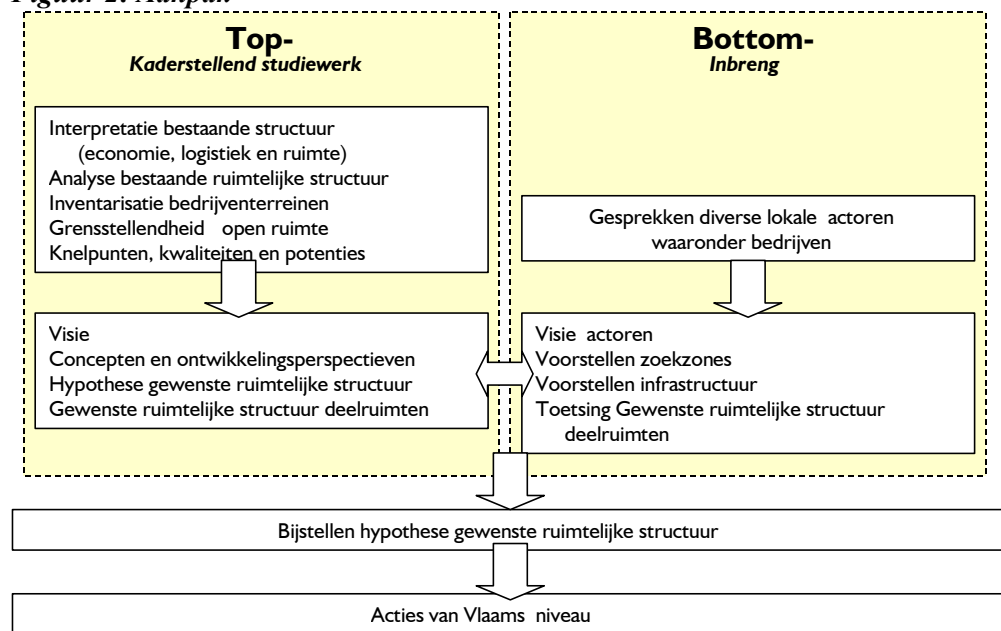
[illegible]

Top-
Kaderstellend studiewerk

Interpretatie bestaande structuur (economie, logistiek en ruimte)
Analyse bestaande ruimtelijke structuur
Inventarisatie bedrijventerreinen
Grensstellendheid open ruimte
Knelpunten, kwaliteiten en potenties

Visie
Concepten en ontwikkelingsperspectieven
Hypothese gewenste ruimtelijke structuur
Gewenste ruimtelijke structuur deelruimten

Bottom-
Inbreng

Gesprekken diverse lokale actoren waaronder bedrijven

Visie actoren
Voorstellen zoekzones
Voorstellen infrastructuur
Toetsing Gewenste ruimtelijke structuur deelruimten

Bijstellen hypothese gewenste ruimtelijke structuur

Acties van Vlaams niveau